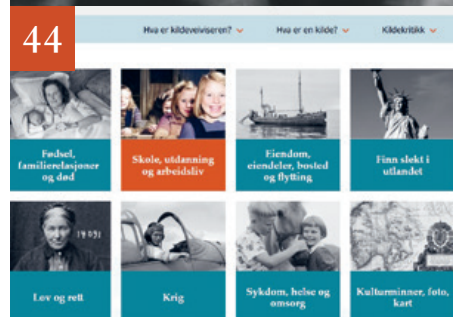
44

Hva er kildeveiviseren?

Hva er en kilde?

Kildekritikk

Fødsel, familierelasjoner og død

Skole, utdanning og arbeidsliv

Eiendom, eiendeler, bosted og flytting

Finn slekt i utlandet

Lov og rett

Krig

Sykdom, helse og omsorg

Kulturminner, foto, kart